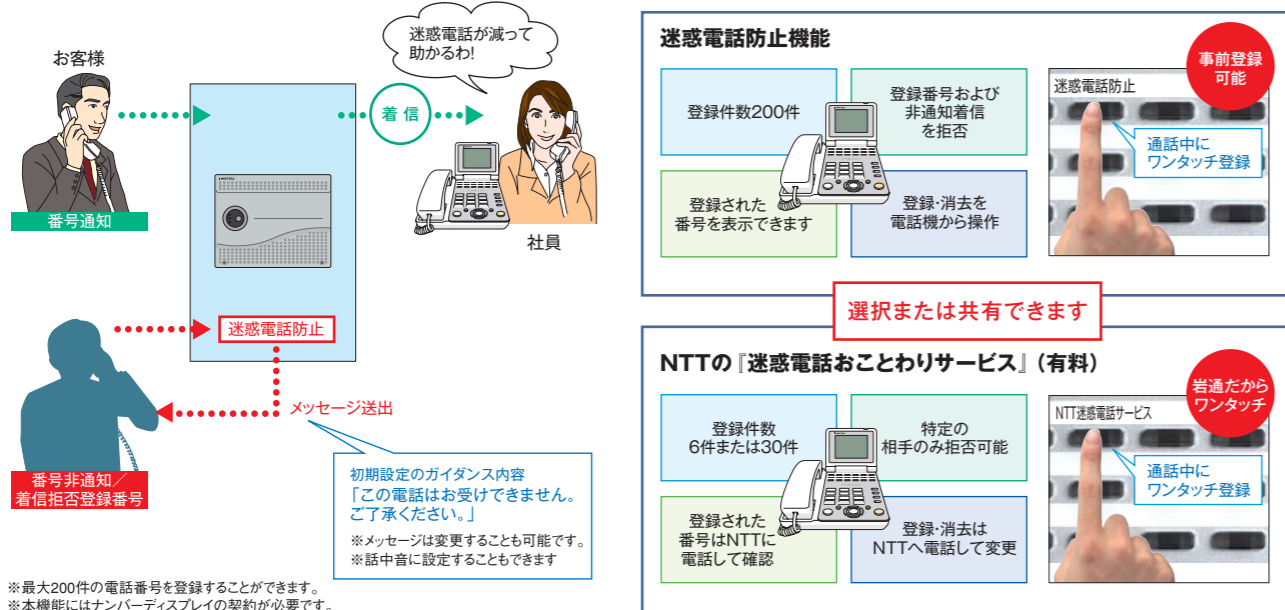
迷惑電話が減って助かるわ!

お客様

着 信

番号通知

社員

迷惑電話防止

メッセージ送出

番号非通知／着信拒否登録番号

初期設定のガイダンス内容
「この電話はお受けできません。ご了承ください。」
※メッセージは変更することも可能です。
※話中音に設定することもできます

※最大200件の電話番号を登録することができます。
※本機能にはナンバーディスプレイの契約が必要です。

迷惑電話防止機能

事前登録可能

登録件数200件

登録番号および非通知着信を拒否

登録された番号を表示できます

登録･消去を電話機から操作

迷惑電話防止

通話中にワンタッチ登録

選択または共有できます

NTTの『迷惑電話おことわりサービス』（有料）

岩通だからワンタッチ

登録件数6件または30件

特定の相手のみ拒否可能

登録された番号はNTTに電話して確認

登録･消去はNTTへ電話して変更

NTT迷惑電話サービス

通話中にワンタッチ登録